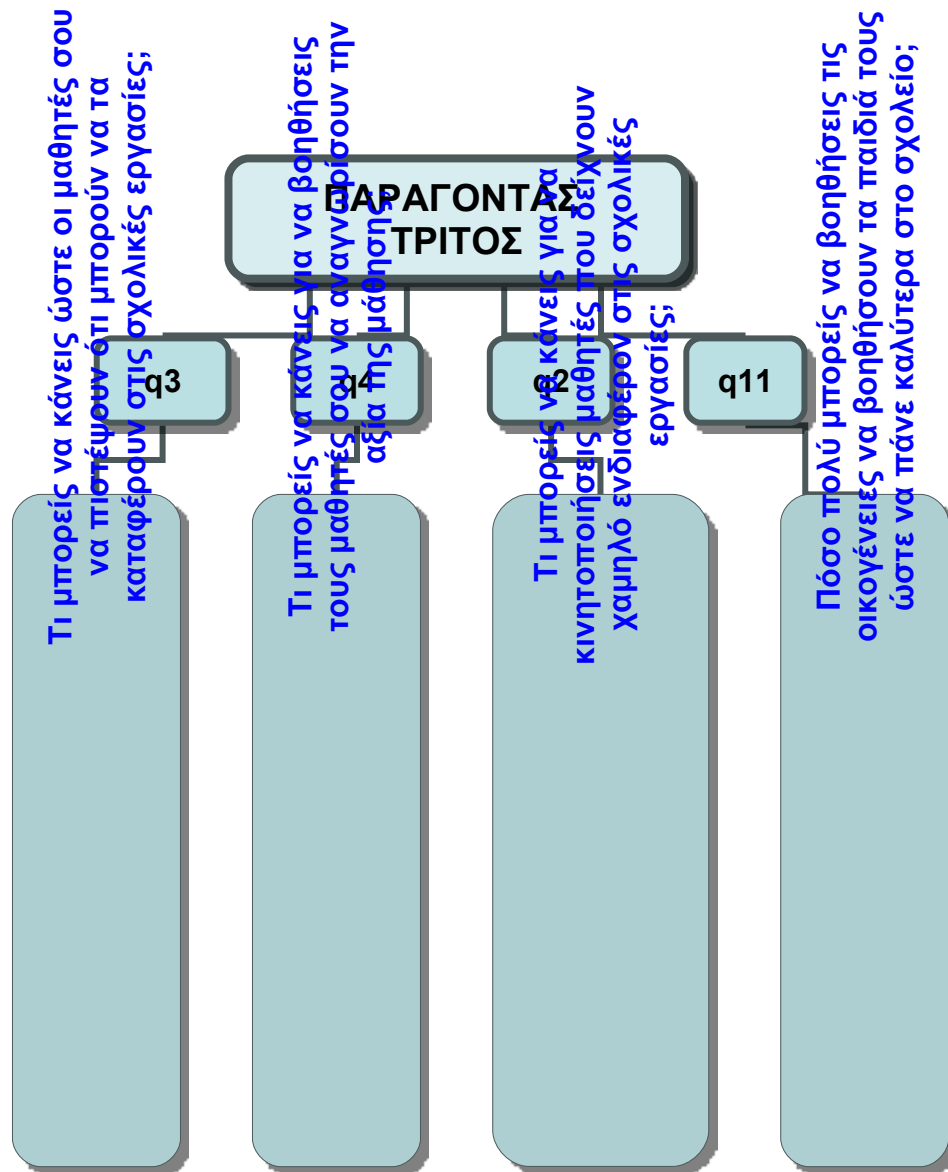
ΠΑΡΑΓΟΝΤΑΣ ΤΡΙΤΟΣ

q3

q4

q2

q11

Τι μπορείς να κάνεις ώστε οι μαθητές σου να πιστέψουν ότι μπορούν να τα καταφέρουν στις σχολικές εργασίες;

Τι μπορείς να κάνεις για να βοηθήσεις τους μαθητές σου να αναγνωρίσουν την αξία της μάθησης;

Τι μπορείς να κάνεις για να κινητοποιήσεις μαθητές που δείχνουν χαμηλό ενδιαφέρον στις σχολικές εργασίες;

Πόσο πολύ μπορείς να βοηθήσεις τις οικογένειες να βοηθήσουν τα παιδιά τους ώστε να πάνε καλύτερα στο σχολείο;